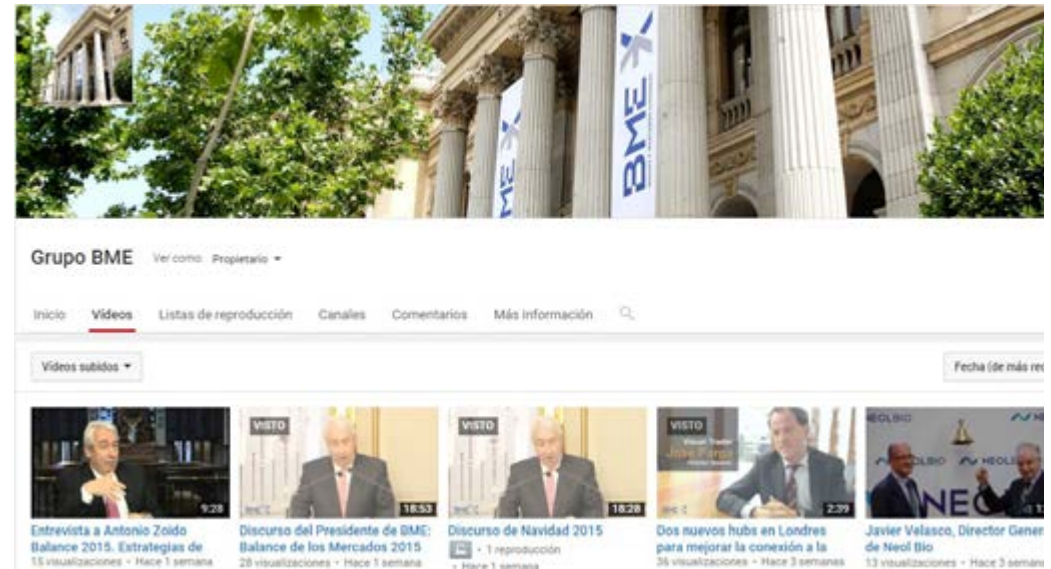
BME

Grupo BME Ver como: Propietario ▾

Inicio Vídeos Listas de reproducción Canales Comentarios Más información

Vídeos subidos ▾

Fecha (de más rec

9:28
Entrevista a Antonio Zoido Balance 2015. Estrategias de
15 visualizaciones • Hace 1 semana

VISTO
18:53
Discurso del Presidente de BME: Balance de los Mercados 2015
28 visualizaciones • Hace 1 semana

VISTO
18:28
Discurso de Navidad 2015
• 1 reproducción
• Hace 1 semana

VISTO
José Parga
2:39
Dos nuevos hubs en Londres para mejorar la conexión a la
36 visualizaciones • Hace 3 semanas

NEOLBIO
NEOLBIO
NEOLBIO
NEO
Javier Velasco, Director Gener de Neol Bio
13 visualizaciones • Hace 3 seman